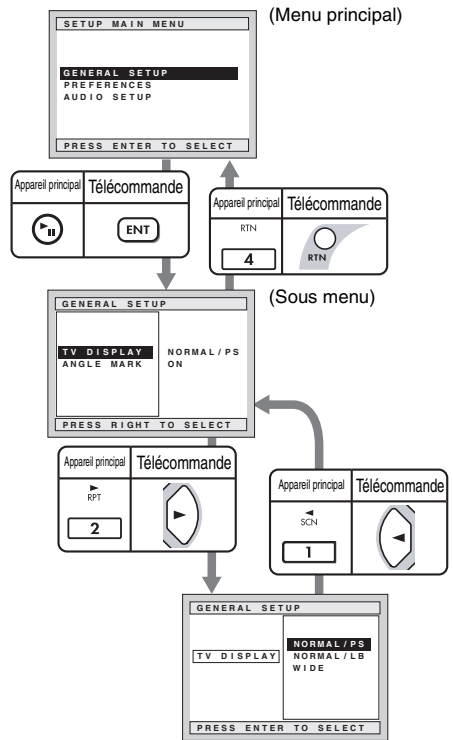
SETUP MAIN MENU

(Menu principal)

GENERAL SETUP
PREFERENCES
AUDIO SETUP

PRESS ENTER TO SELECT

Appareil principal | Télécommande

ENT

Appareil principal | Télécommande

RTN

4

RTN

GENERAL SETUP

(Sous menu)

TV DISPLAY NORMAL/PS
ANGLE MARK ON

PRESS RIGHT TO SELECT

Appareil principal | Télécommande

►
RPT

2

Appareil principal | Télécommande

◄
SCN

1

GENERAL SETUP

TV DISPLAY

NORMAL/PS
NORMAL/LB
WIDE

PRESS ENTER TO SELECT